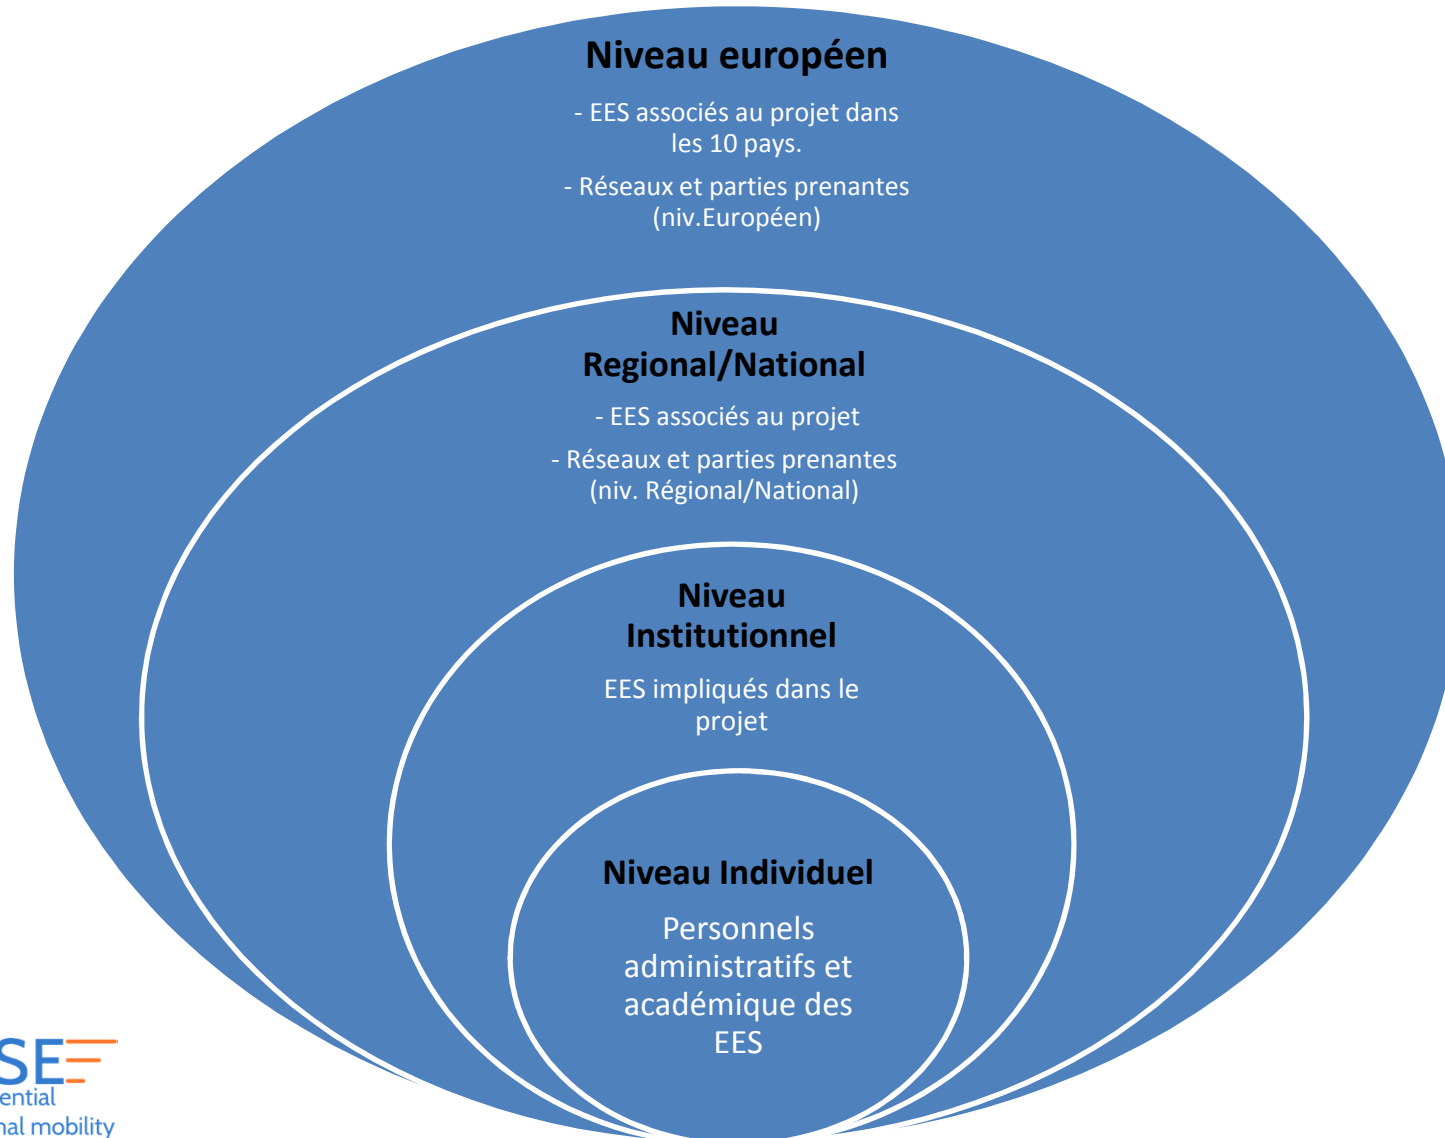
Niveau européen

- EES associés au projet dans les 10 pays.

- Réseaux et parties prenantes (niv.Européen)

Niveau Regional/National

- EES associés au projet

- Réseaux et parties prenantes (niv. Régional/National)

Niveau Institutionnel

EES impliqués dans le projet

Niveau Individuel

Personnels administratifs et académique des EES

SE
ential
nal mobility